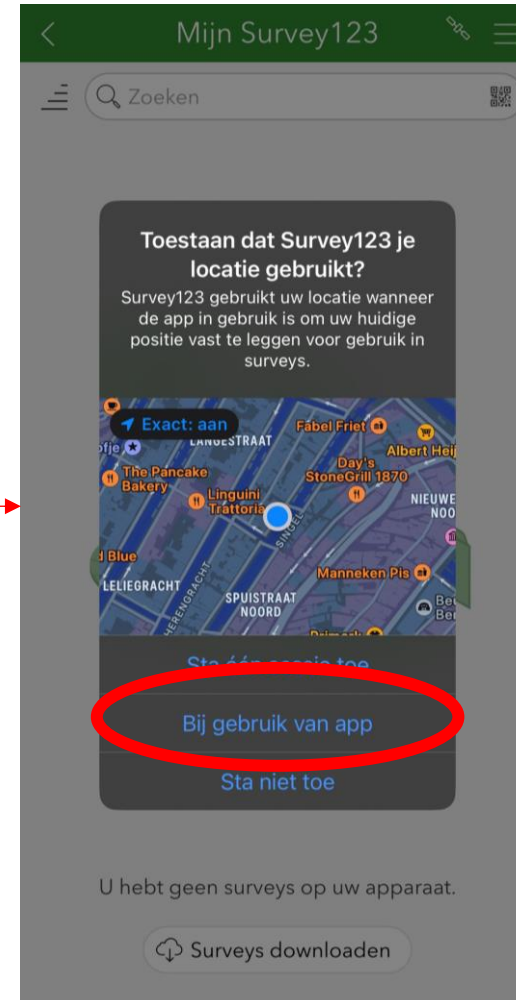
Mijn Survey123

Zoeken

Toestaan dat Survey123 je locatie gebruikt?

Survey123 gebruikt uw locatie wanneer de app in gebruik is om uw huidige positie vast te leggen voor gebruik in surveys.

Exact: aan

LANGESTRAAT
Fabel Friet
Albert Heij
ofje
The Pancake Bakery
Day's StoneGrill 1870
Linguini Trattoria
NIEUWE NOO
SINGEL
d Blue
LELIEGRACHT
HERENGRACHT
SPUISTRAAT NOORD
Manneken Pis
Be Be
Primark

Sta één sessie toe

Bij gebruik van app

Sta niet toe

U hebt geen surveys op uw apparaat.

Surveys downloaden